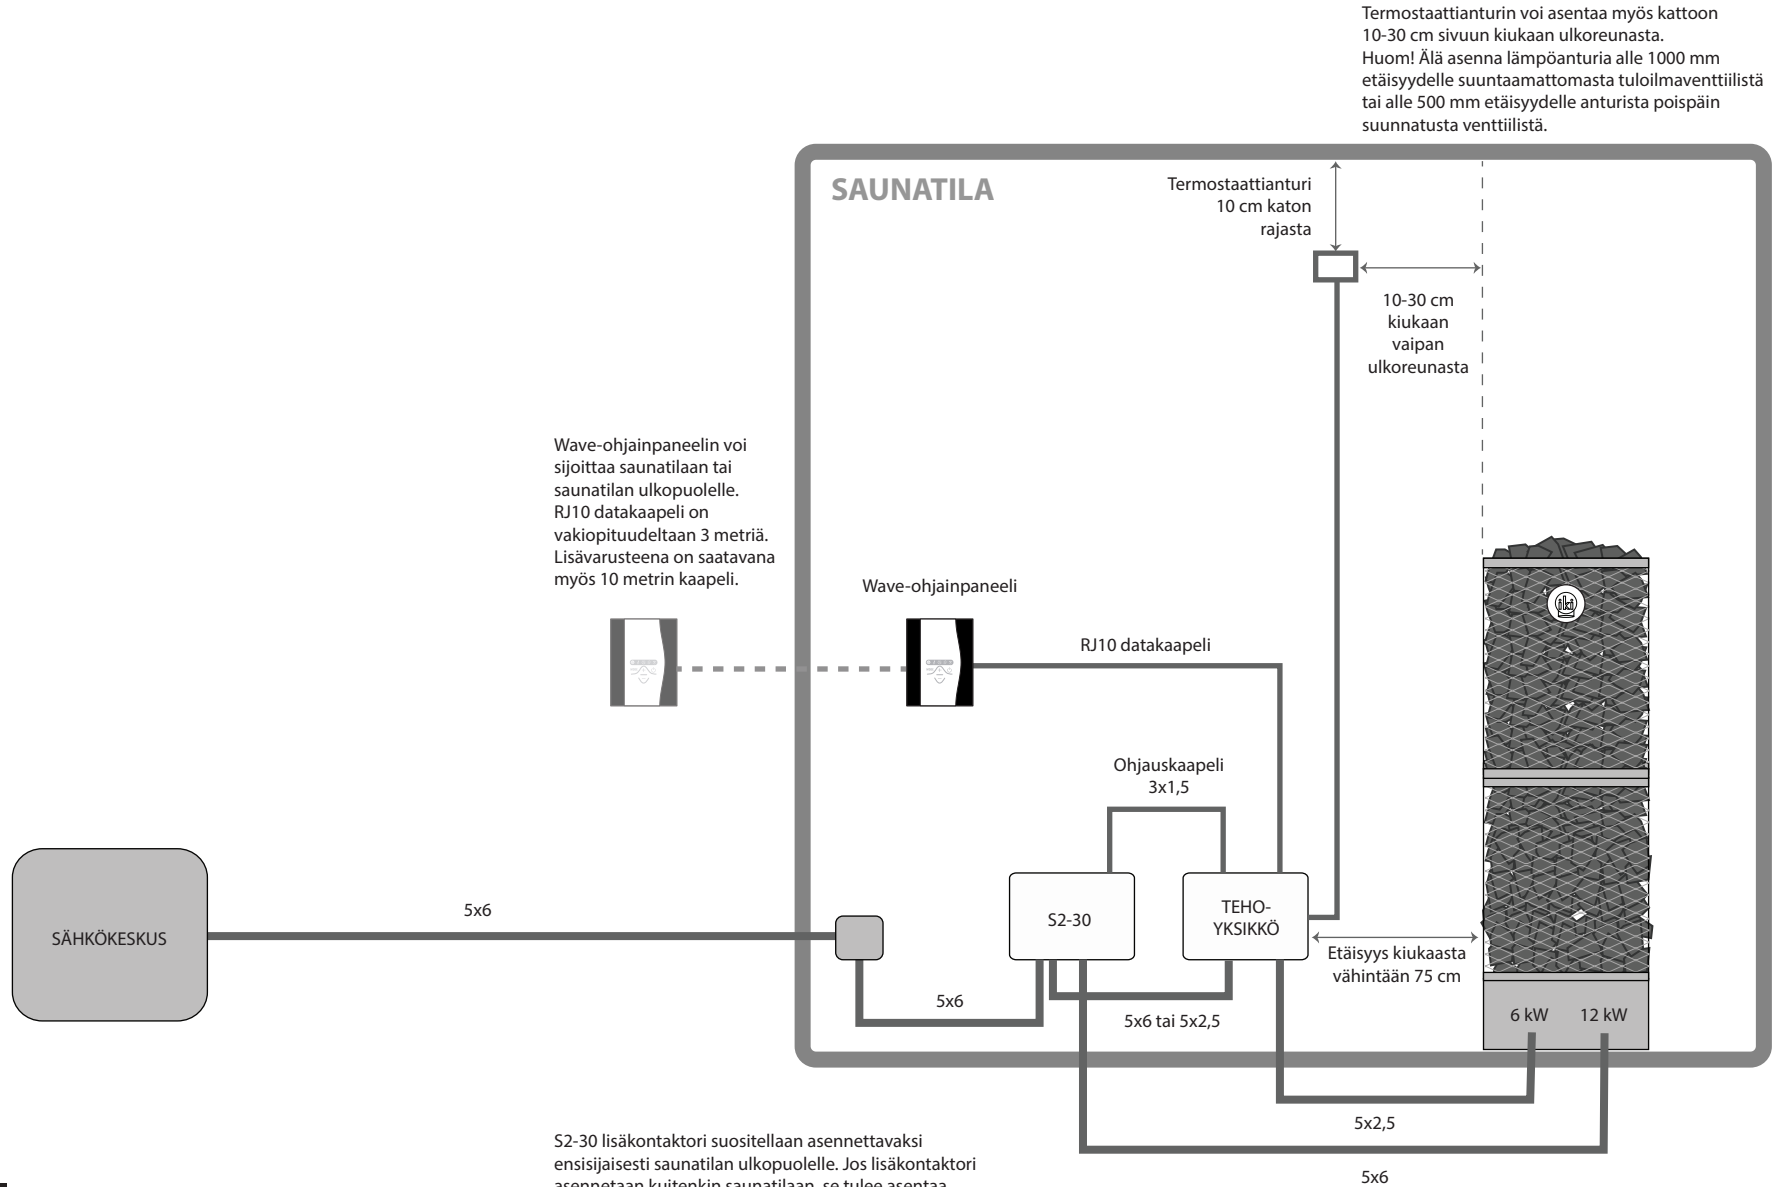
Termostaattianturin voi asentaa myös kattoon 10-30 cm sivuun kiukaan ulkoreunasta.
Huom! Älä asenna lämpöanturia alle 1000 mm etäisyydelle suuntaamattomasta tuloilmaventtiilistä tai alle 500 mm etäisyydelle anturista poispäin suunnatusta venttiilistä.

SAUNATILA

Termostaattianturi 10 cm katon rajasta

10-30 cm kiukaan vaipan ulkoreunasta

Wave-ohjainpaneelin voi sijoittaa saunatilaan tai saunatilan ulkopuolelle. RJ10 datakaapeli on vakiopituudeltaan 3 metriä. Lisävarusteena on saatavana myös 10 metrin kaapeli.

Wave-ohjainpaneeli

RJ10 datakaapeli

Ohjauskaapeli 3x1,5

SÄHKÖKESKUS

5x6

S2-30

TEHO-YKSIKKÖ

Etäisyys kiukaasta vähintään 75 cm

5x6

5x6 tai 5x2,5

6 kW

12 kW

5x2,5

5x6

S2-30 lisäkontaktori suositellaan asennettavaksi ensisijaisesti saunatilan ulkopuolelle. Jos lisäkontaktori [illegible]